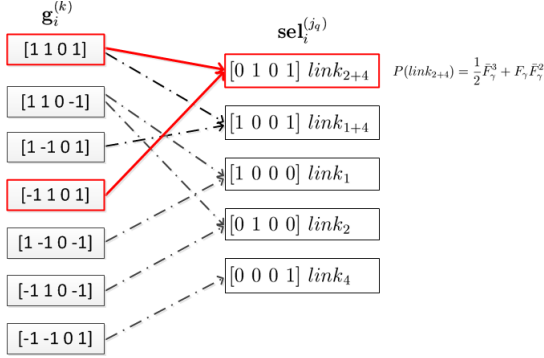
$\mathbf{g}_i^{(k)}$

$\mathbf{sel}_i^{(j_q)}$

[1 1 0 1]

[1 1 0 -1]

[1 -1 0 1]

[-1 1 0 1]

[1 -1 0 -1]

[-1 1 0 -1]

[-1 -1 0 1]

$[0\ 1\ 0\ 1]\ link_{2+4}$

$[1\ 0\ 0\ 1]\ link_{1+4}$

$[1\ 0\ 0\ 0]\ link_1$

$[0\ 1\ 0\ 0]\ link_2$

$[0\ 0\ 0\ 1]\ link_4$

$P(link_{2+4}) = \frac{1}{2}\bar{F}_\gamma^3 + F_\gamma \bar{F}_\gamma^2$